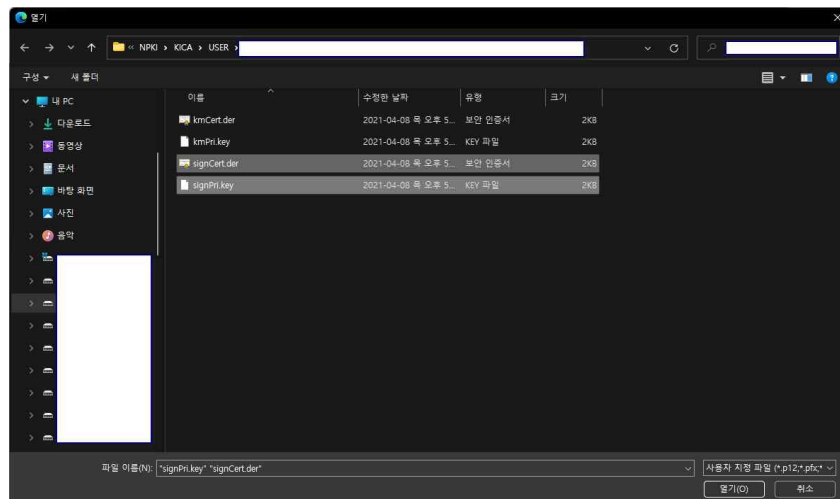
열기

« NPKI › KICA › USER ›

구성 ▾ 새 폴더

내 PC
다운로드
동영상
문서
바탕 화면
사진
음악

| 이름 | 수정한 날짜 | 유형 | 크기 |
|---|---|---|---|
| kmCert.der | 2021-04-08 목 오후 5... | 보안 인증서 | 2KB |
| kmPri.key | 2021-04-08 목 오후 5... | KEY 파일 | 2KB |
| signCert.der | 2021-04-08 목 오후 5... | 보안 인증서 | 2KB |
| signPri.key | 2021-04-08 목 오후 5... | KEY 파일 | 2KB |

파일 이름(N): "signPri.key" "signCert.der"
사용자 지정 파일 (*.p12;*.pfx;*
열기(O)
취소